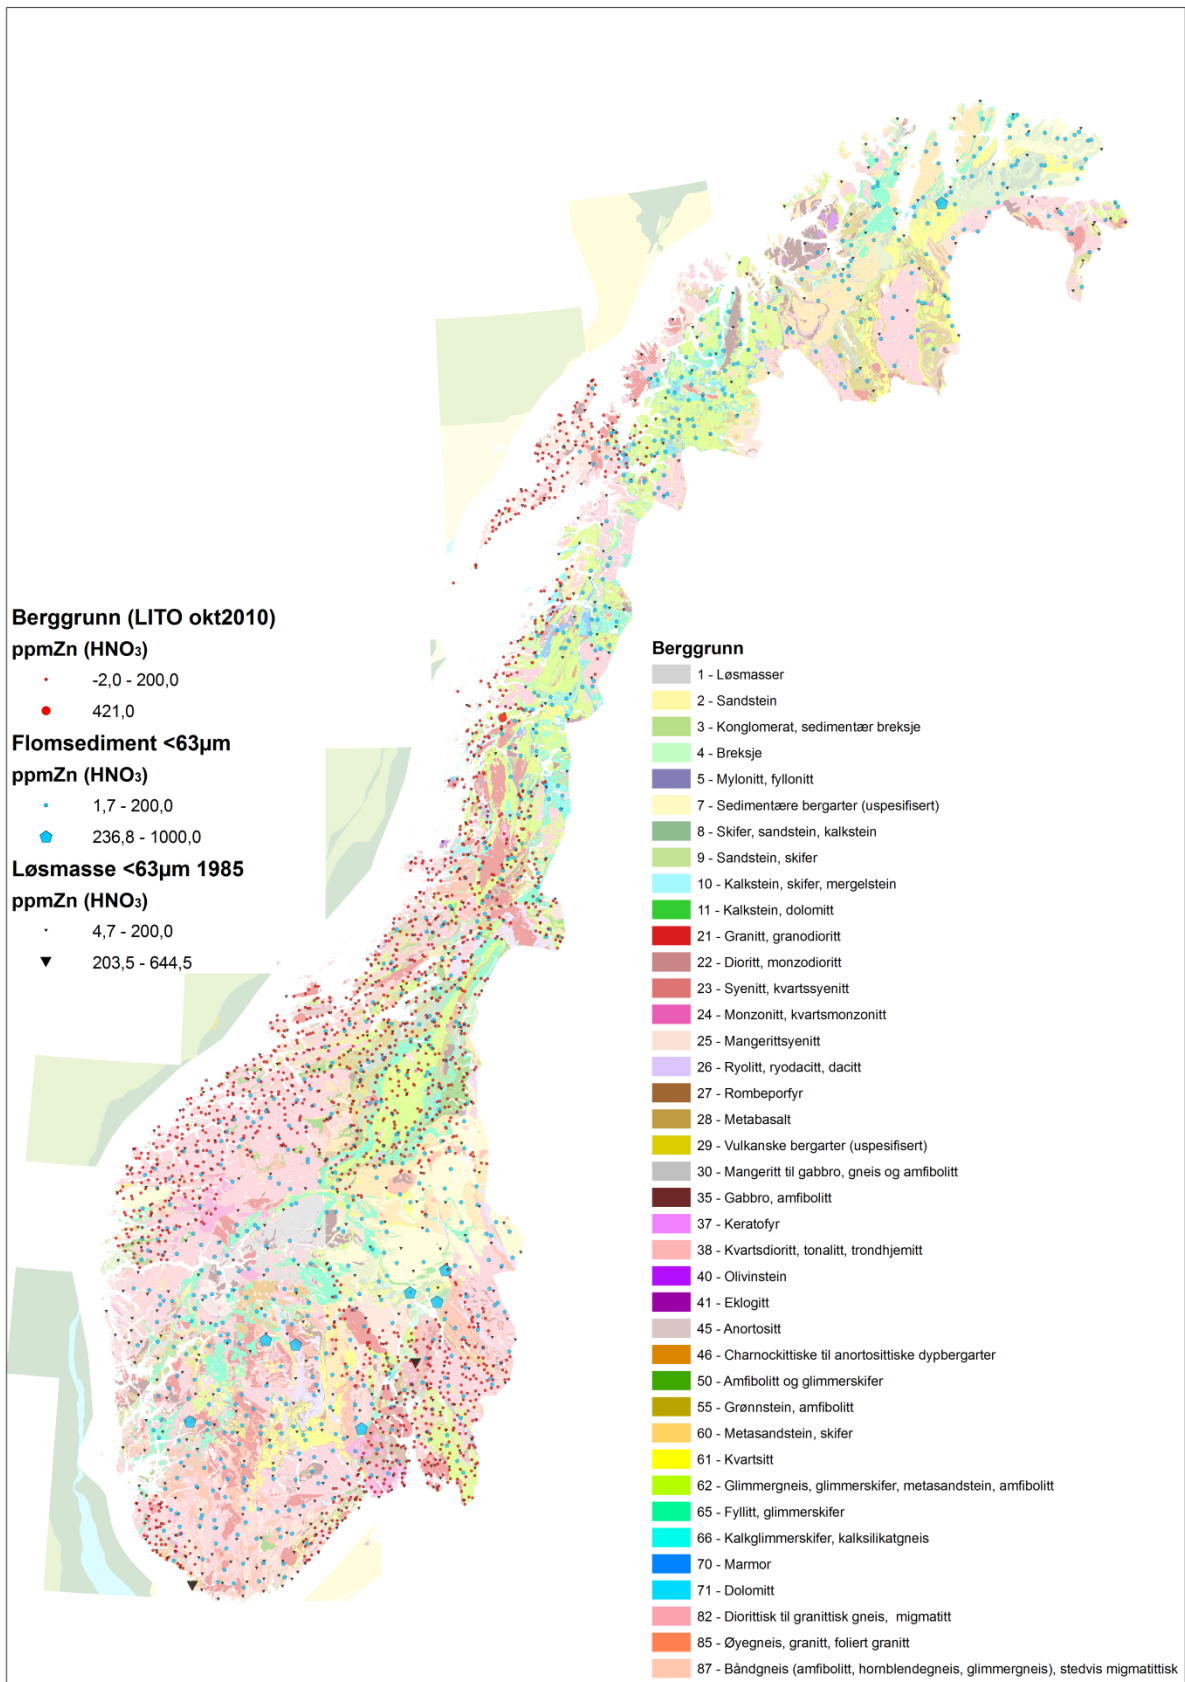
Berggrunn (LITO okt2010)
ppmZn (HNO$_3$)
-2,0 - 200,0
421,0
Flomsediment <63µm
ppmZn (HNO$_3$)
1,7 - 200,0
236,8 - 1000,0
Løsmasse <63µm 1985
ppmZn (HNO$_3$)
4,7 - 200,0
203,5 - 644,5

Berggrunn
1 - Løsmasser
2 - Sandstein
3 - Konglomerat, sedimentær breksje
4 - Breksje
5 - Mylonitt, fyllonitt
7 - Sedimentære bergarter (uspesifisert)
8 - Skifer, sandstein, kalkstein
9 - Sandstein, skifer
10 - Kalkstein, skifer, mergelstein
11 - Kalkstein, dolomitt
21 - Granitt, granodioritt
22 - Dioritt, monzodioritt
23 - Syenitt, kvartssyenitt
24 - Monzonitt, kvartsmonzonitt
25 - Mangerittsyenitt
26 - Ryolitt, ryodacitt, dacitt
27 - Rombeporfyr
28 - Metabasalt
29 - Vulkanske bergarter (uspesifisert)
30 - Mangeritt til gabbro, gneis og amfibolitt
35 - Gabbro, amfibolitt
37 - Keratofyr
38 - Kvartsdioritt, tonalitt, trondhjemitt
40 - Olivinstein
41 - Eklogitt
45 - Anortositt
46 - Charnockittiske til anortosittiske dypbergarter
50 - Amfibolitt og glimmerskifer
55 - Grønnstein, amfibolitt
60 - Metasandstein, skifer
61 - Kvartsitt
62 - Glimmergneis, glimmerskifer, metasandstein, amfibolitt
65 - Fyllitt, glimmerskifer
66 - Kalkglimmerskifer, kalksilikatgneis
70 - Marmor
71 - Dolomitt
82 - Diorittisk til granittisk gneis, migmatitt
85 - Øyegneis, granitt, foliert granitt
87 - Båndgneis (amfibolitt, hornblendegneis, glimmergneis), stedvis migmatittisk